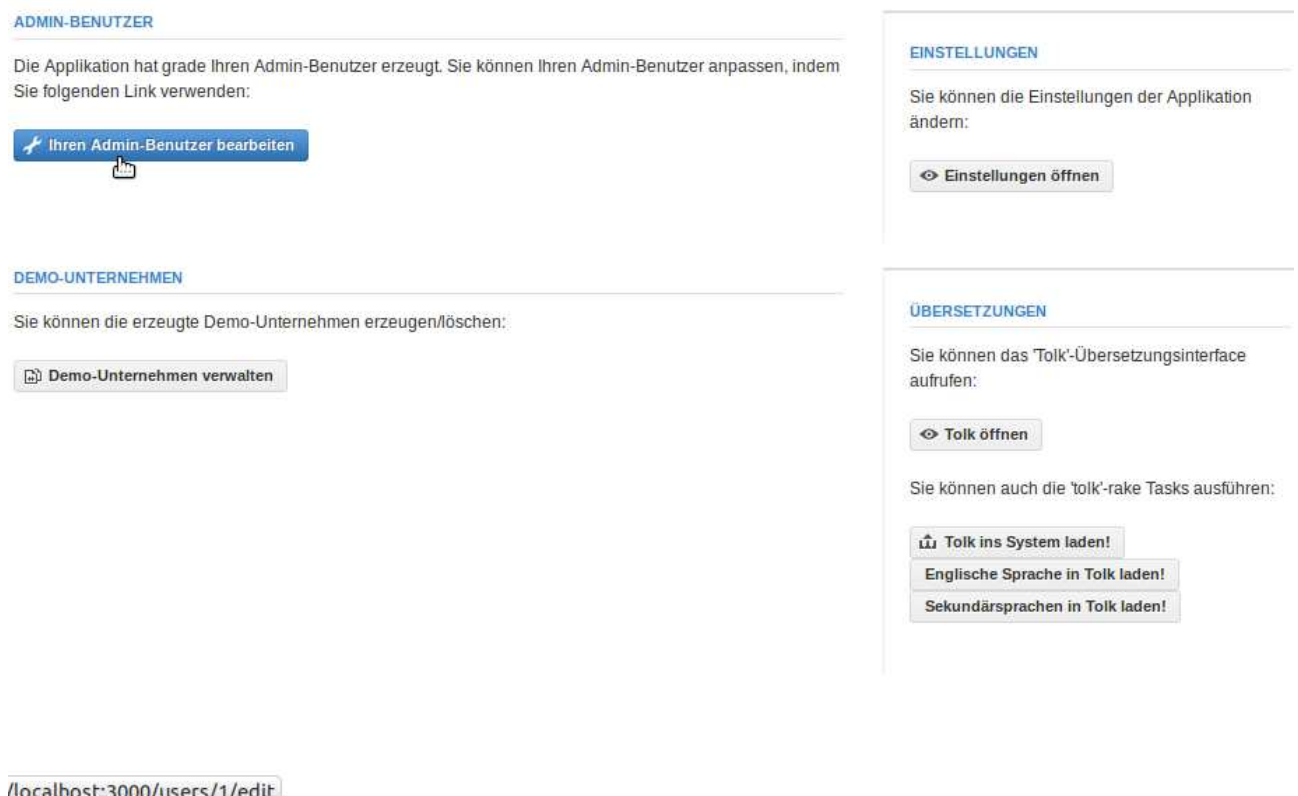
ADMIN-BENUTZER

Die Applikation hat grade Ihren Admin-Benutzer erzeugt. Sie können Ihren Admin-Benutzer anpassen, indem Sie folgenden Link verwenden:

Ihren Admin-Benutzer bearbeiten

DEMO-UNTERNEHMEN

Sie können die erzeugte Demo-Unternehmen erzeugen/löschen:

Demo-Unternehmen verwalten

EINSTELLUNGEN

Sie können die Einstellungen der Applikation ändern:

Einstellungen öffnen

ÜBERSETZUNGEN

Sie können das 'Tolk'-Übersetzungsinterface aufrufen:

Tolk öffnen

Sie können auch die 'tolk'-rake Tasks ausführen:

Tolk ins System laden!

Englische Sprache in Tolk laden!

Sekundärsprachen in Tolk laden!

/localhost:3000/users/1/edit